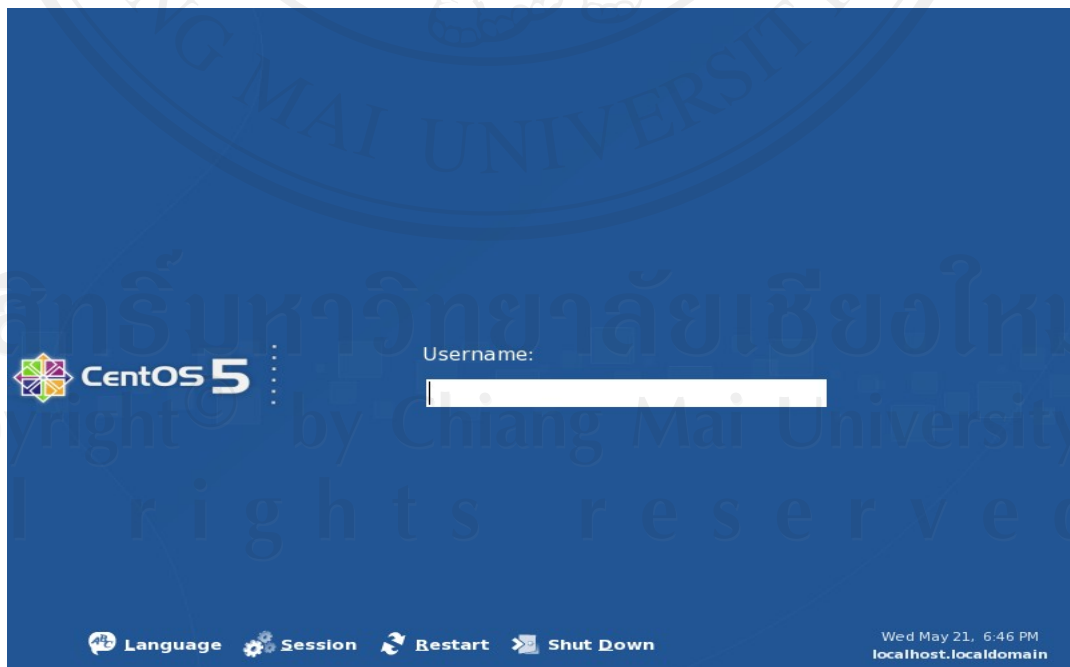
MAI UNIVERSITY

ลิขสิทธิ์มหาวิทยาลัยเชียงใหม่

CentOS 5

Username:

Copyright© by Chiang Mai University

All rights reserved

Language Session Restart Shut Down

Wed May 21, 6:46 PM
localhost.localdomain